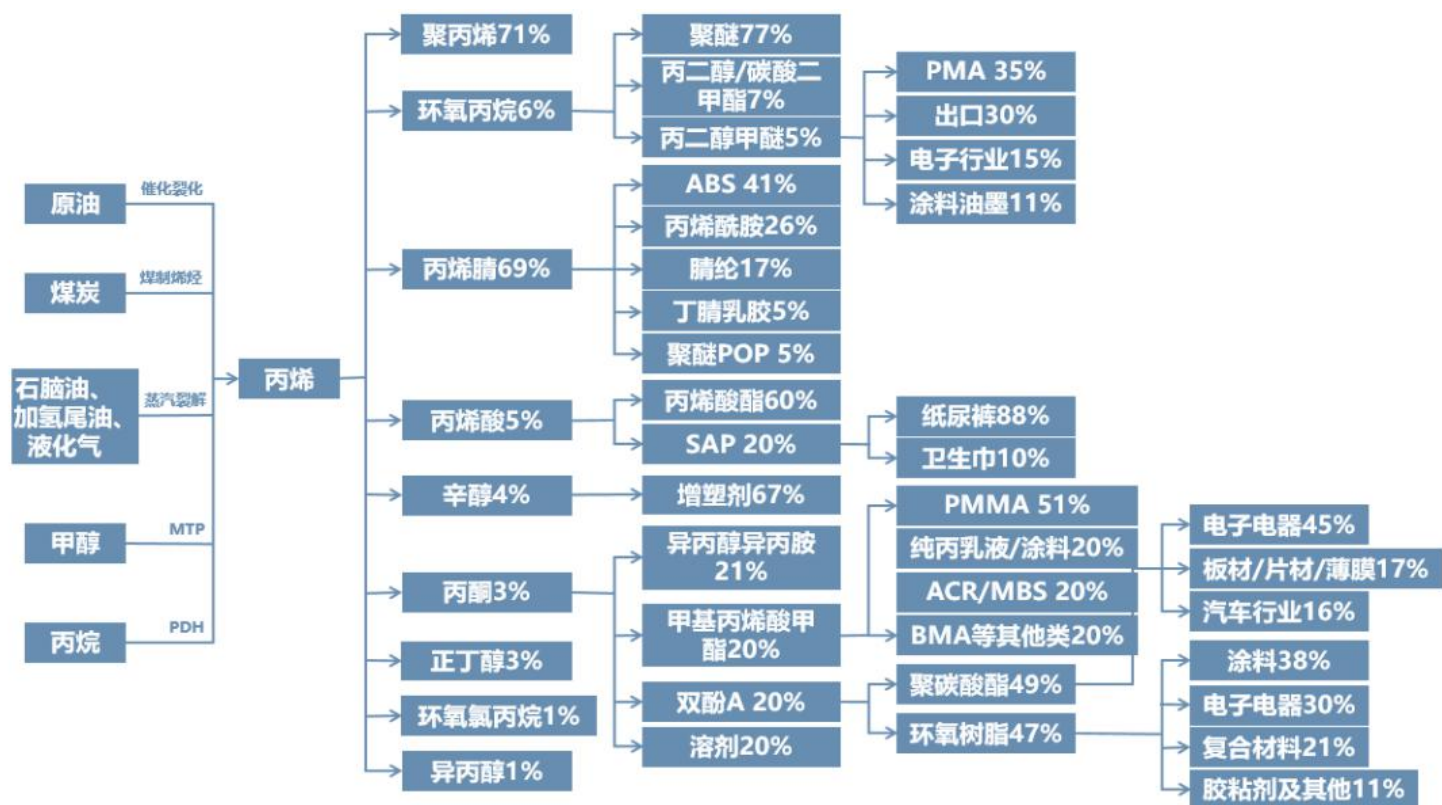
原油
催化裂化
煤炭
煤制烯烃
石脑油、加氢尾油、液化气
蒸汽裂解
甲醇
MTP
丙烷
PDH
丙烯
聚丙烯71%
环氧丙烷6%
丙烯腈69%
丙烯酸5%
辛醇4%
丙酮3%
正丁醇3%
环氧氯丙烷1%
异丙醇1%
聚醚77%
丙二醇/碳酸二甲酯7%
丙二醇甲醚5%
PMA 35%
出口30%
电子行业15%
涂料油墨11%
ABS 41%
丙烯酰胺26%
腈纶17%
丁腈乳胶5%
聚醚POP 5%
丙烯酸酯60%
SAP 20%
纸尿裤88%
卫生巾10%
增塑剂67%
异丙醇异丙胺21%
甲基丙烯酸甲酯20%
双酚A 20%
溶剂20%
PMMA 51%
纯丙乳液/涂料20%
ACR/MBS 20%
BMA等其他类20%
聚碳酸酯49%
环氧树脂47%
电子电器45%
板材/片材/薄膜17%
汽车行业16%
涂料38%
电子电器30%
复合材料21%
胶粘剂及其他11%